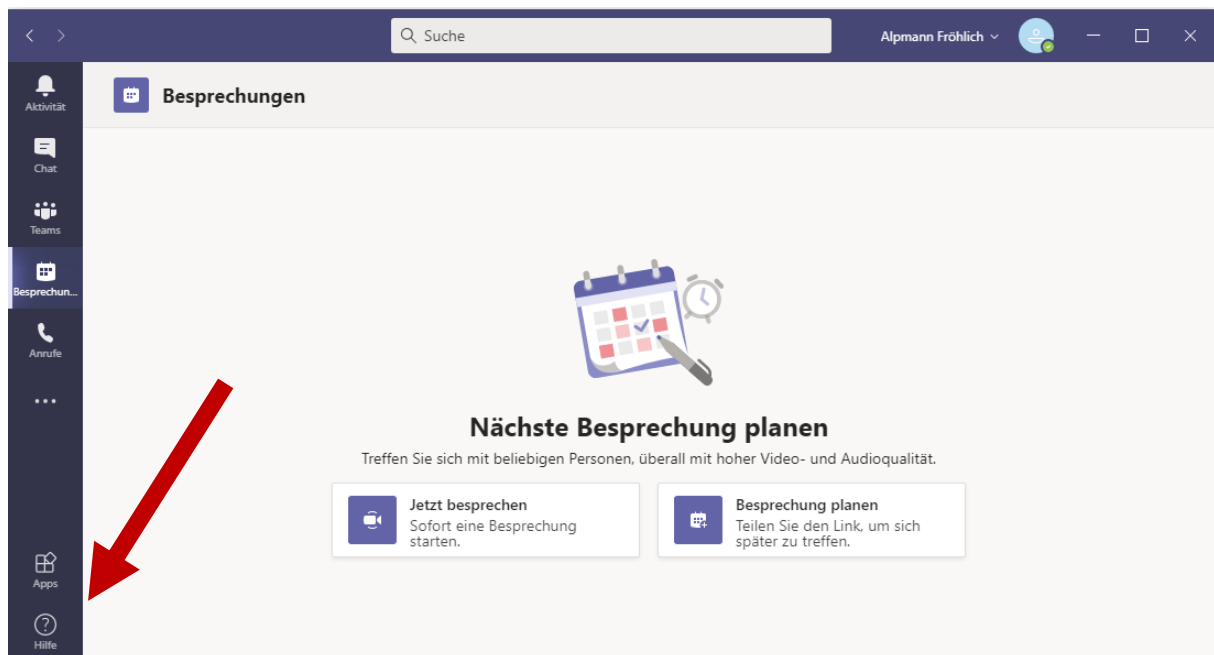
Suche

Alpmann Fröhlich

Aktivität

Chat

Teams

Besprechun...

Anrufe

...

Apps

Hilfe

Besprechungen

Nächste Besprechung planen

Treffen Sie sich mit beliebigen Personen, überall mit hoher Video- und Audioqualität.

Jetzt besprechen
Sofort eine Besprechung starten.

Besprechung planen
Teilen Sie den Link, um sich später zu treffen.